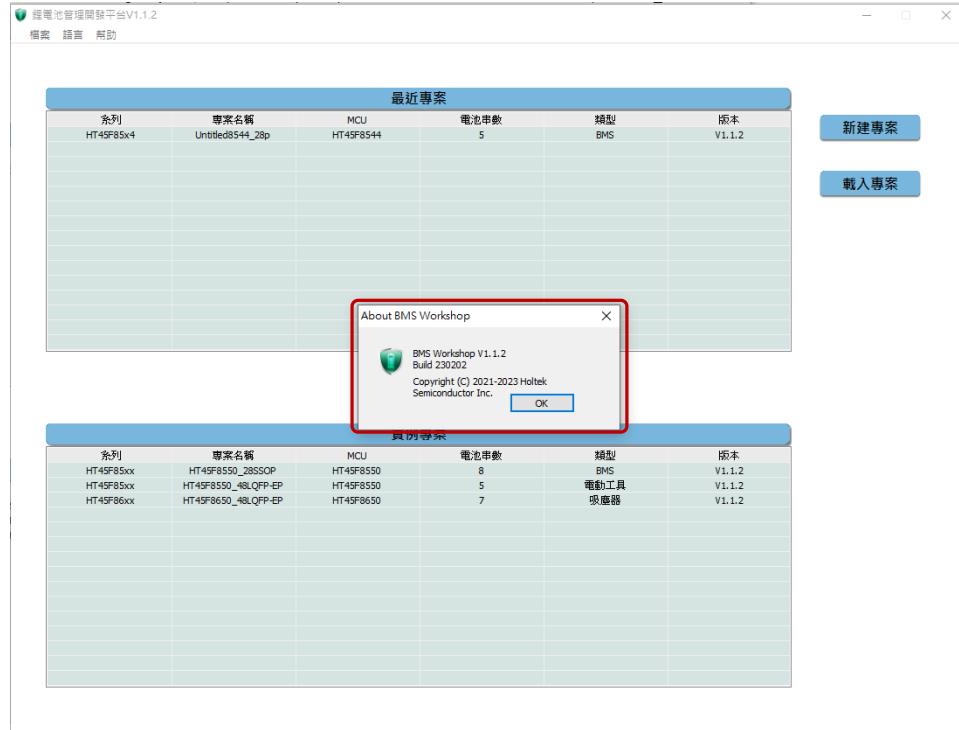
鋰電池管理開發平台V1.1.2

檔案 語言 幫助

最近專案

| 系列 | 專案名稱 | MCU | 電池串數 | 類型 | 版本 |
|---|---|---|---|---|---|
| HT45F85x4 | Untitled8544_28p | HT45F8544 | 5 | BMS | V1.1.2 |

新建專案

載入專案

About BMS Workshop

BMS Workshop V1.1.2
Build 230202
Copyright (C) 2021-2023 Holtek Semiconductor Inc.

OK

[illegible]專案

| 系列 | 專案名稱 | MCU | 電池串數 | 類型 | 版本 |
|---|---|---|---|---|---|
| HT45F85xx | HT45F8550_28SSOP | HT45F8550 | 8 | BMS | V1.1.2 |
| HT45F85xx | HT45F8550_48LQFP-EP | HT45F8550 | 5 | 電動工具 | V1.1.2 |
| HT45F86xx | HT45F8650_48LQFP-EP | HT45F8650 | 7 | 吸塵器 | V1.1.2 |